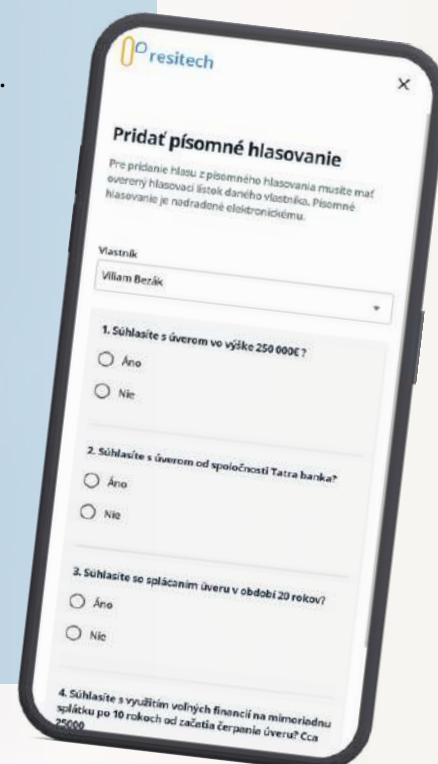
resitech

×

Pridať písomné hlasovanie

Pre pridanie hlasu z písomného hlasovania musíte mať overený hlasovací lístok daného vlastníka. Písomné hlasovanie je nadradené elektronickému.

Vlastník

Viliam Bezák

1. Súhlasíte s úverom vo výške 250 000€ ?

Áno

Nie

2. Súhlasíte s úverom od spoločnosti Tatra banka?

Áno

Nie

3. Súhlasíte so splácaním úveru v období 20 rokov?

Áno

Nie

4. Súhlasíte s využitím voľných financií na mimoriadnu splátku po 10 rokoch od začatia čerpania úveru? Cca 25000